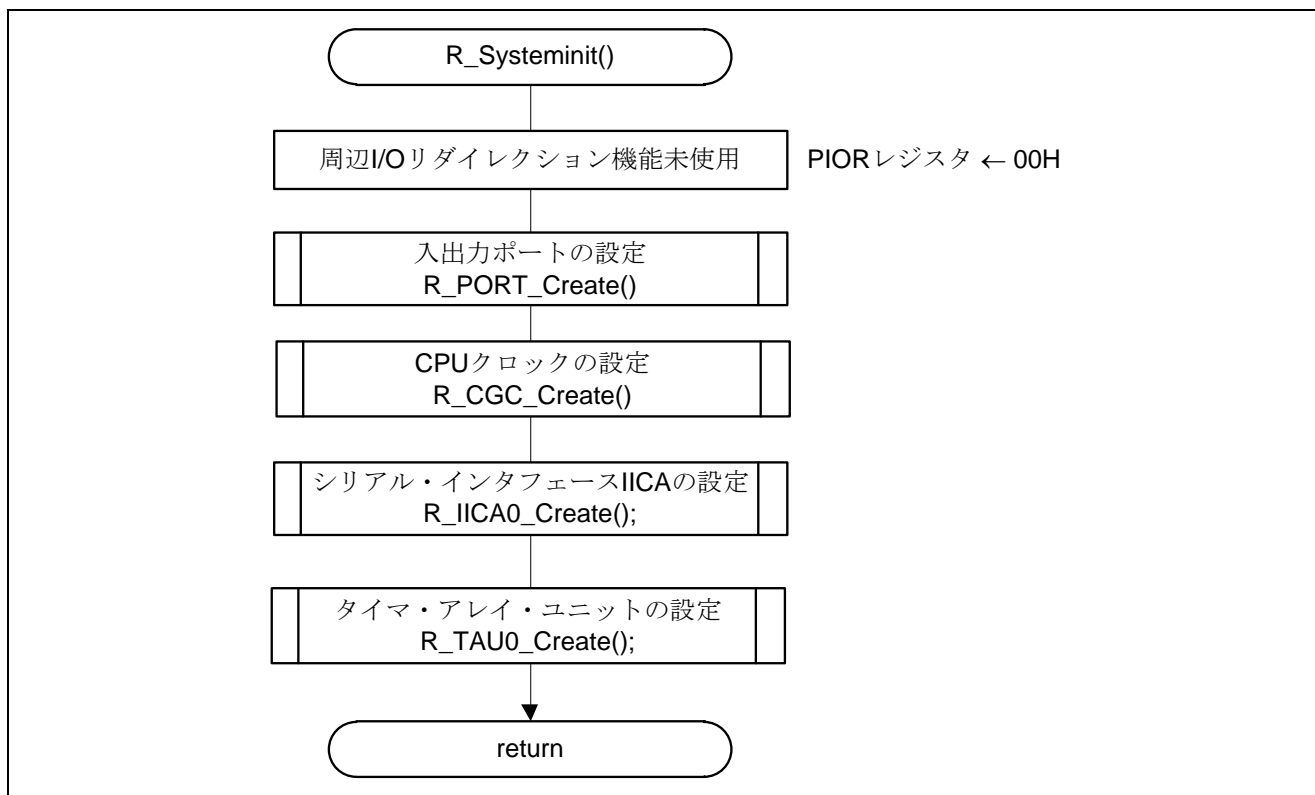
R_Systeminit()

周辺I/Oリダイレクション機能未使用

PIORレジスタ ← 00H

入出力ポートの設定
R_PORT_Create()

CPUクロックの設定
R_CGC_Create()

シリアル・インタフェースIICAの設定
R_IICA0_Create();

タイマ・アレイ・ユニットの設定
R_TAU0_Create();

return